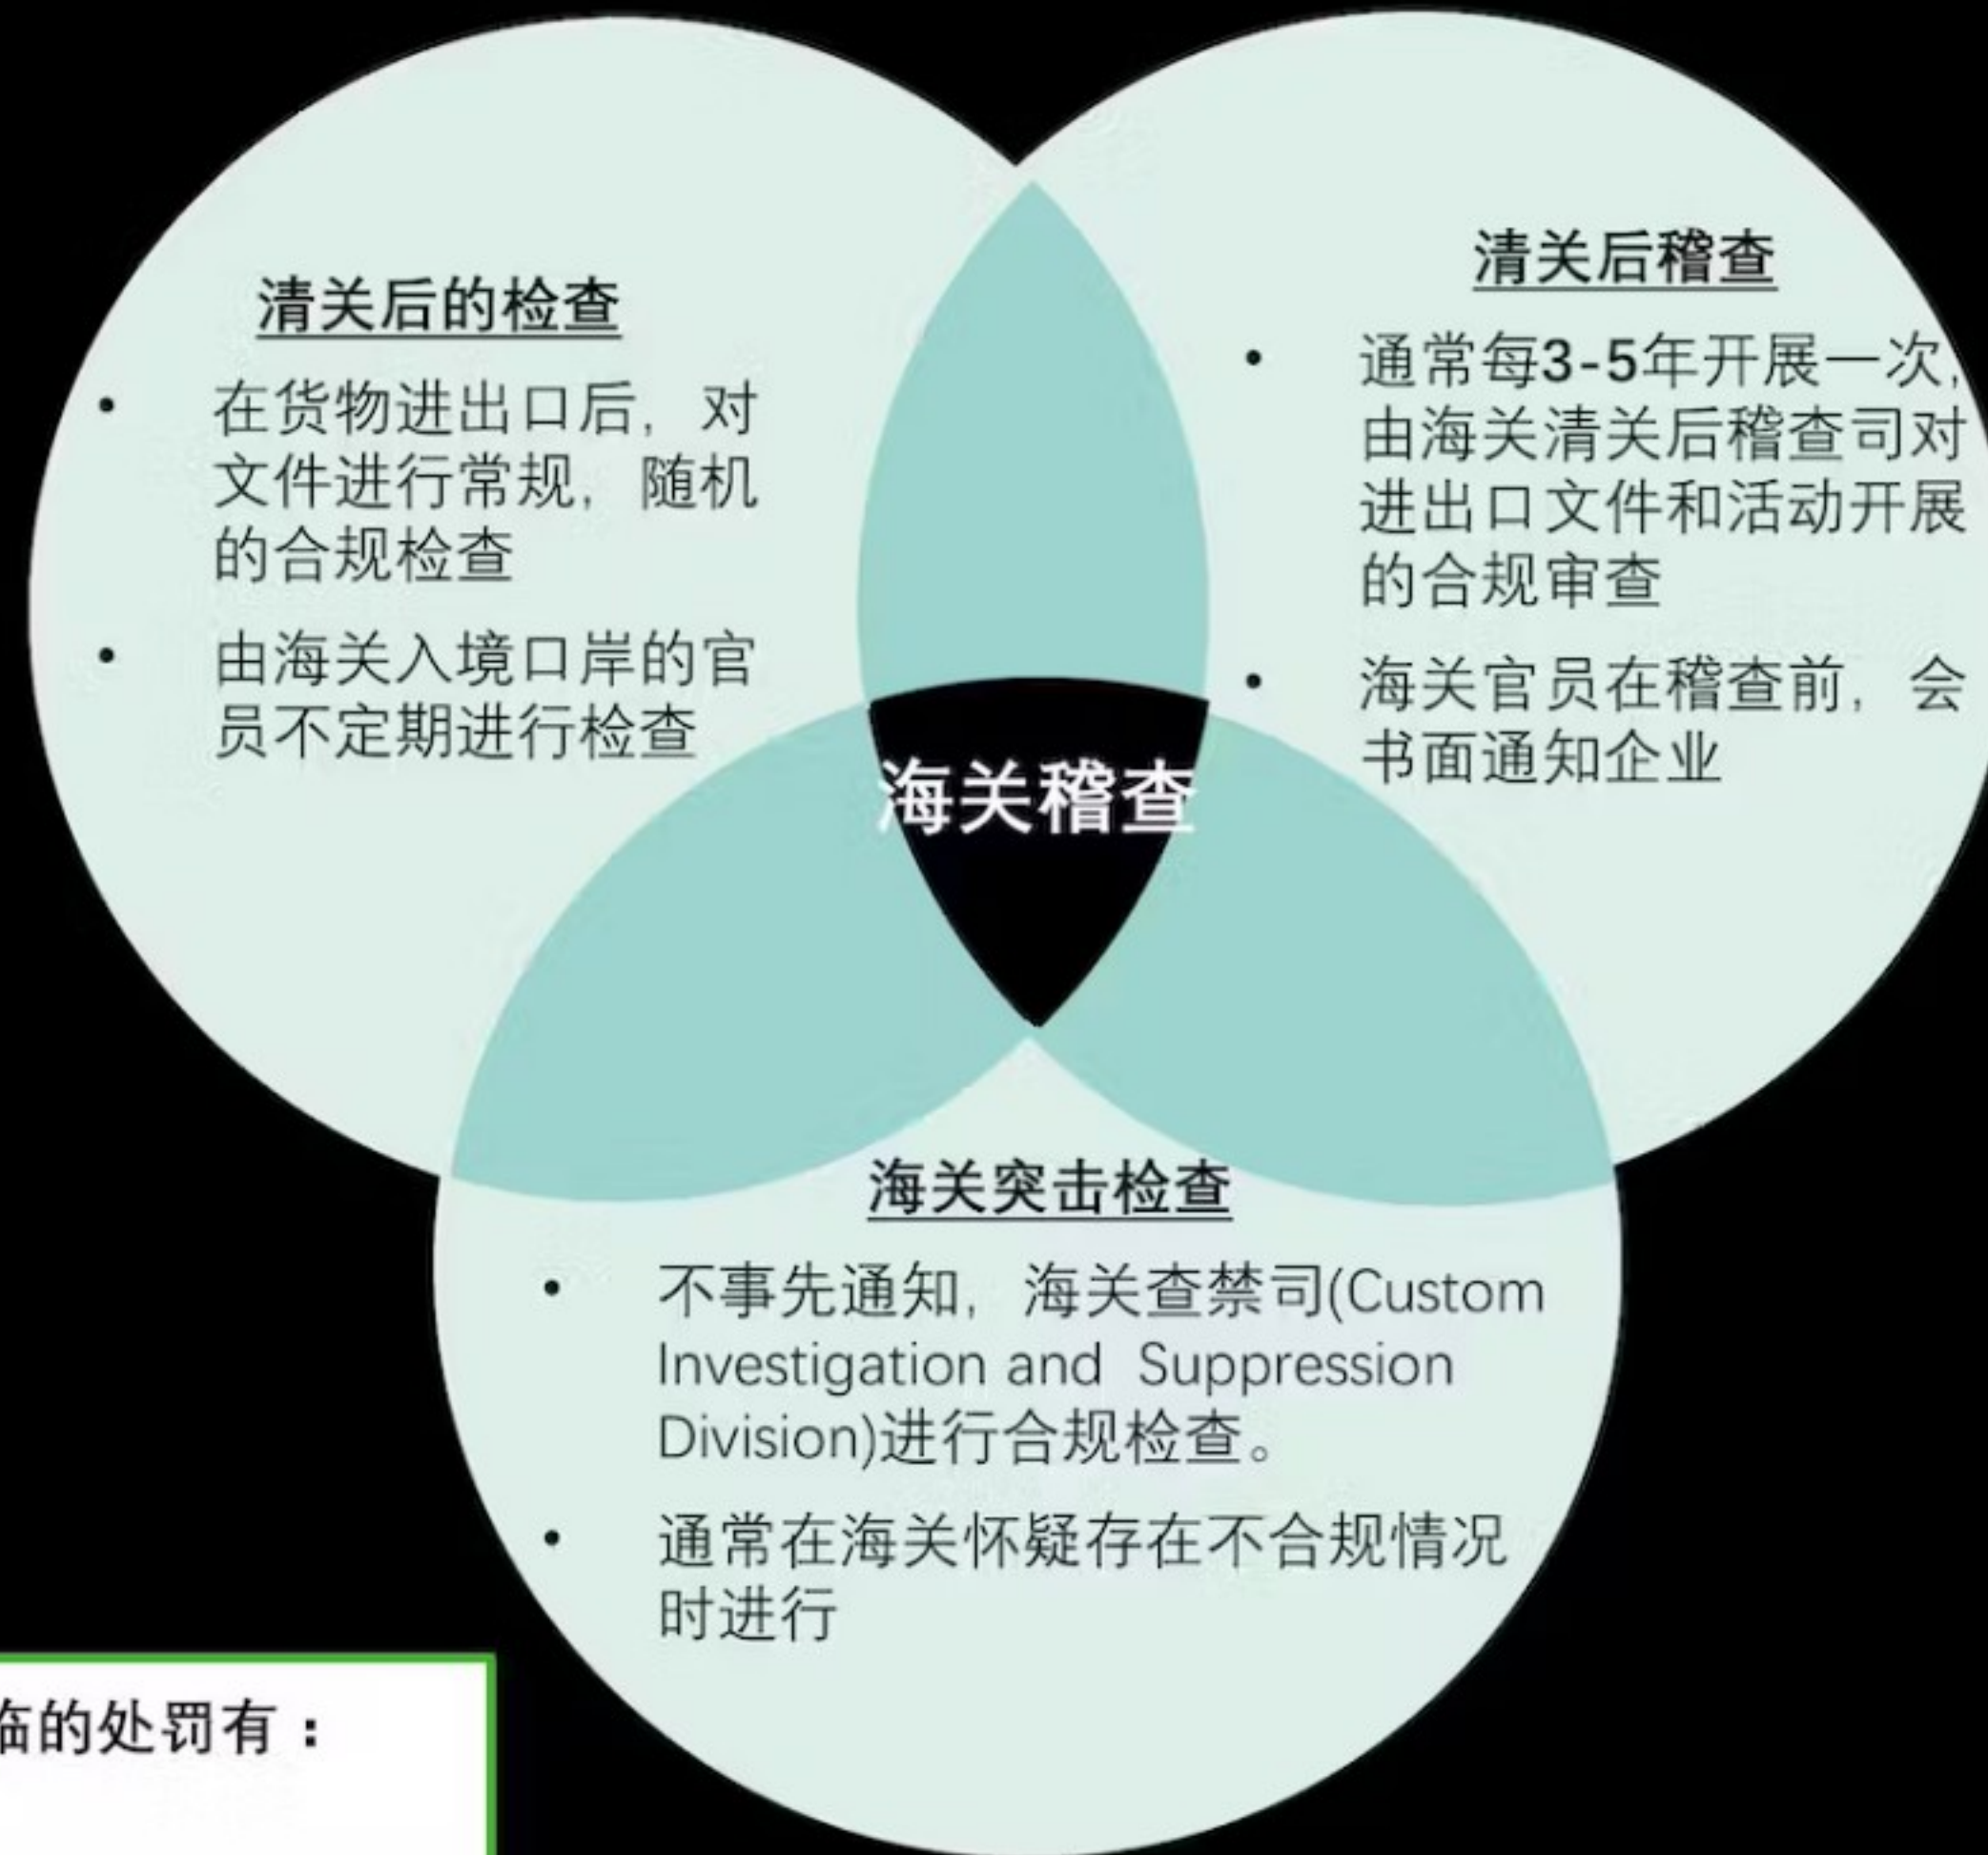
清关后的检查

• 在货物进出口后，对文件进行常规，随机的合规检查

• 由海关入境口岸的官员不定期进行检查

清关后稽查

• 通常每3-5年开展一次，由海关清关后稽查司对进出口文件和活动开展的合规审查

• 海关官员在稽查前，会书面通知企业

海关稽查

海关突击检查

• 不事先通知，海关查禁司(Custom Investigation and Suppression Division)进行合规检查。

• 通常在海关怀疑存在不合规情况时进行

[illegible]临的处罚有：